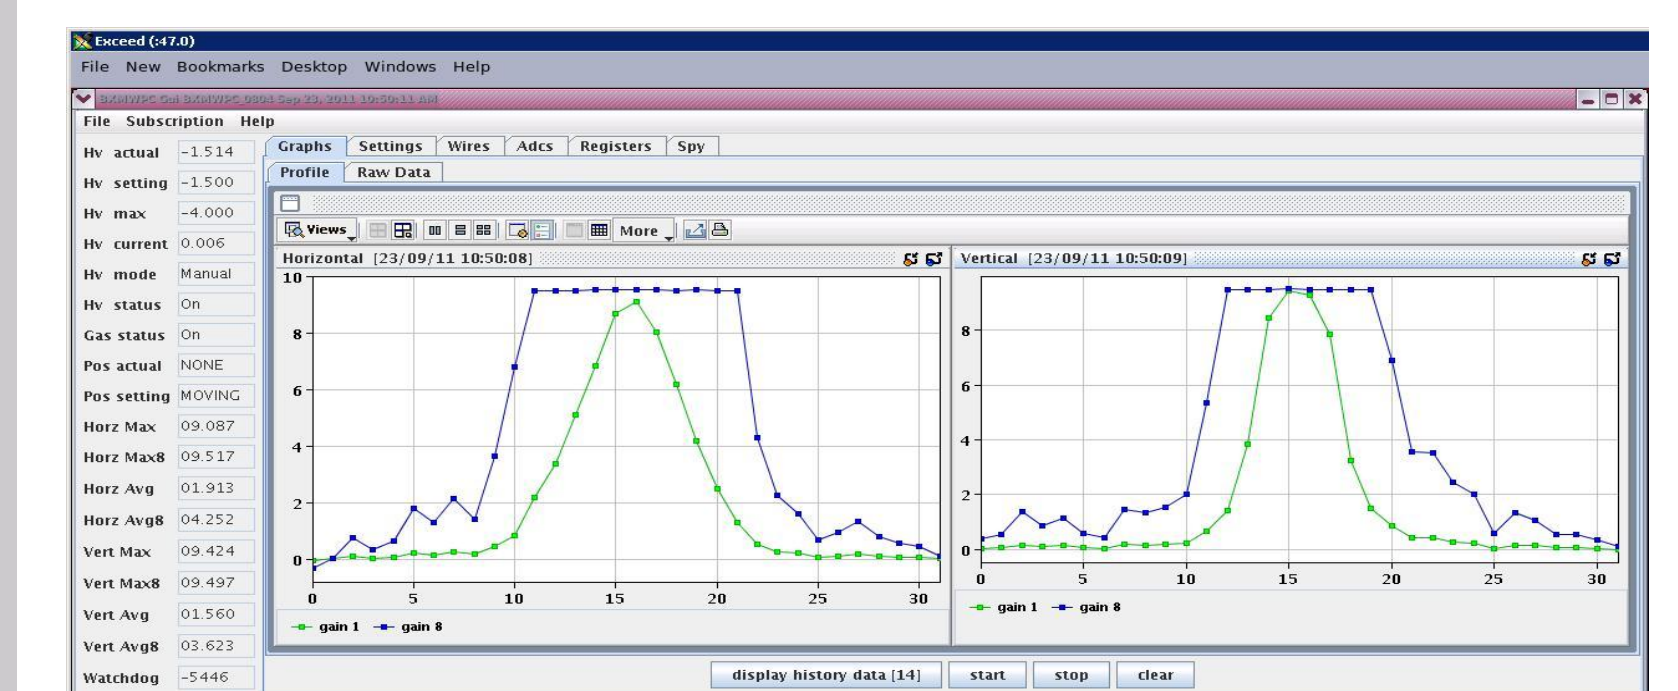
Exceed (:47.0)
File New Bookmarks Desktop Windows Help

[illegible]

File Subscription Help

| | |
|---|---|
| Hv actual | -1.514 |
| Hv setting | -1.500 |
| Hv max | -4.000 |
| Hv current | 0.006 |
| Hv mode | Manual |
| Hv status | On |
| Gas status | On |
| Pos actual | NONE |
| Pos setting | MOVING |
| Horz Max | 09.087 |
| Horz Max8 | 09.517 |
| Horz Avg | 01.913 |
| Horz Avg8 | 04.252 |
| Vert Max | 09.424 |
| Vert Max8 | 09.497 |
| Vert Avg | 01.560 |
| Vert Avg8 | 03.623 |
| Watchdog | -5446 |

Graphs Settings Wires Adcs Registers Spy
Profile Raw Data

Views More

Horizontal [23/09/11 10:50:08]
10
8
6
4
2
0
0 5 10 15 20 25 30
gain 1 gain 8

Vertical [23/09/11 10:50:09]
8
6
4
2
0
0 5 10 15 20 25 30
gain 1 gain 8

display history data [14] start stop clear